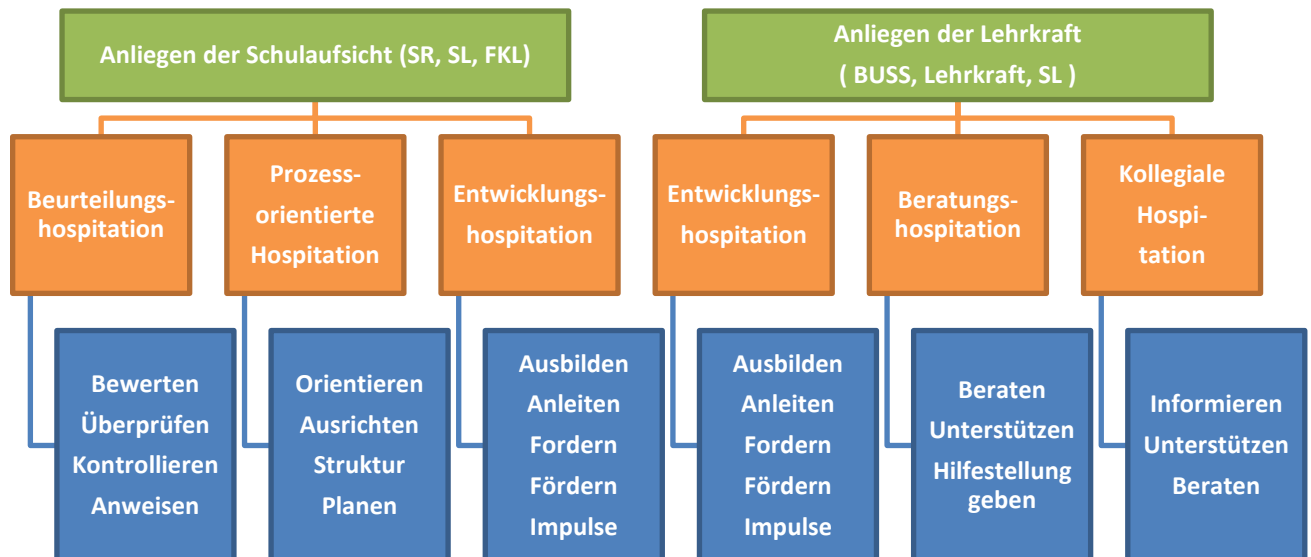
Anliegen der Schulaufsicht (SR, SL, FKL)

Anliegen der Lehrkraft ( BUSS, Lehrkraft, SL )

Beurteilungshospitation

Prozessorientierte Hospitation

Entwicklungshospitation

Entwicklungshospitation

Beratungshospitation

Kollegiale Hospitation

Bewerten
Überprüfen
Kontrollieren
Anweisen

Orientieren
Ausrichten
Struktur
Planen

Ausbilden
Anleiten
Fordern
Fördern
Impulse

Ausbilden
Anleiten
Fordern
Fördern
Impulse

Beraten
Unterstützen
Hilfestellung geben

Informieren
Unterstützen
Beraten